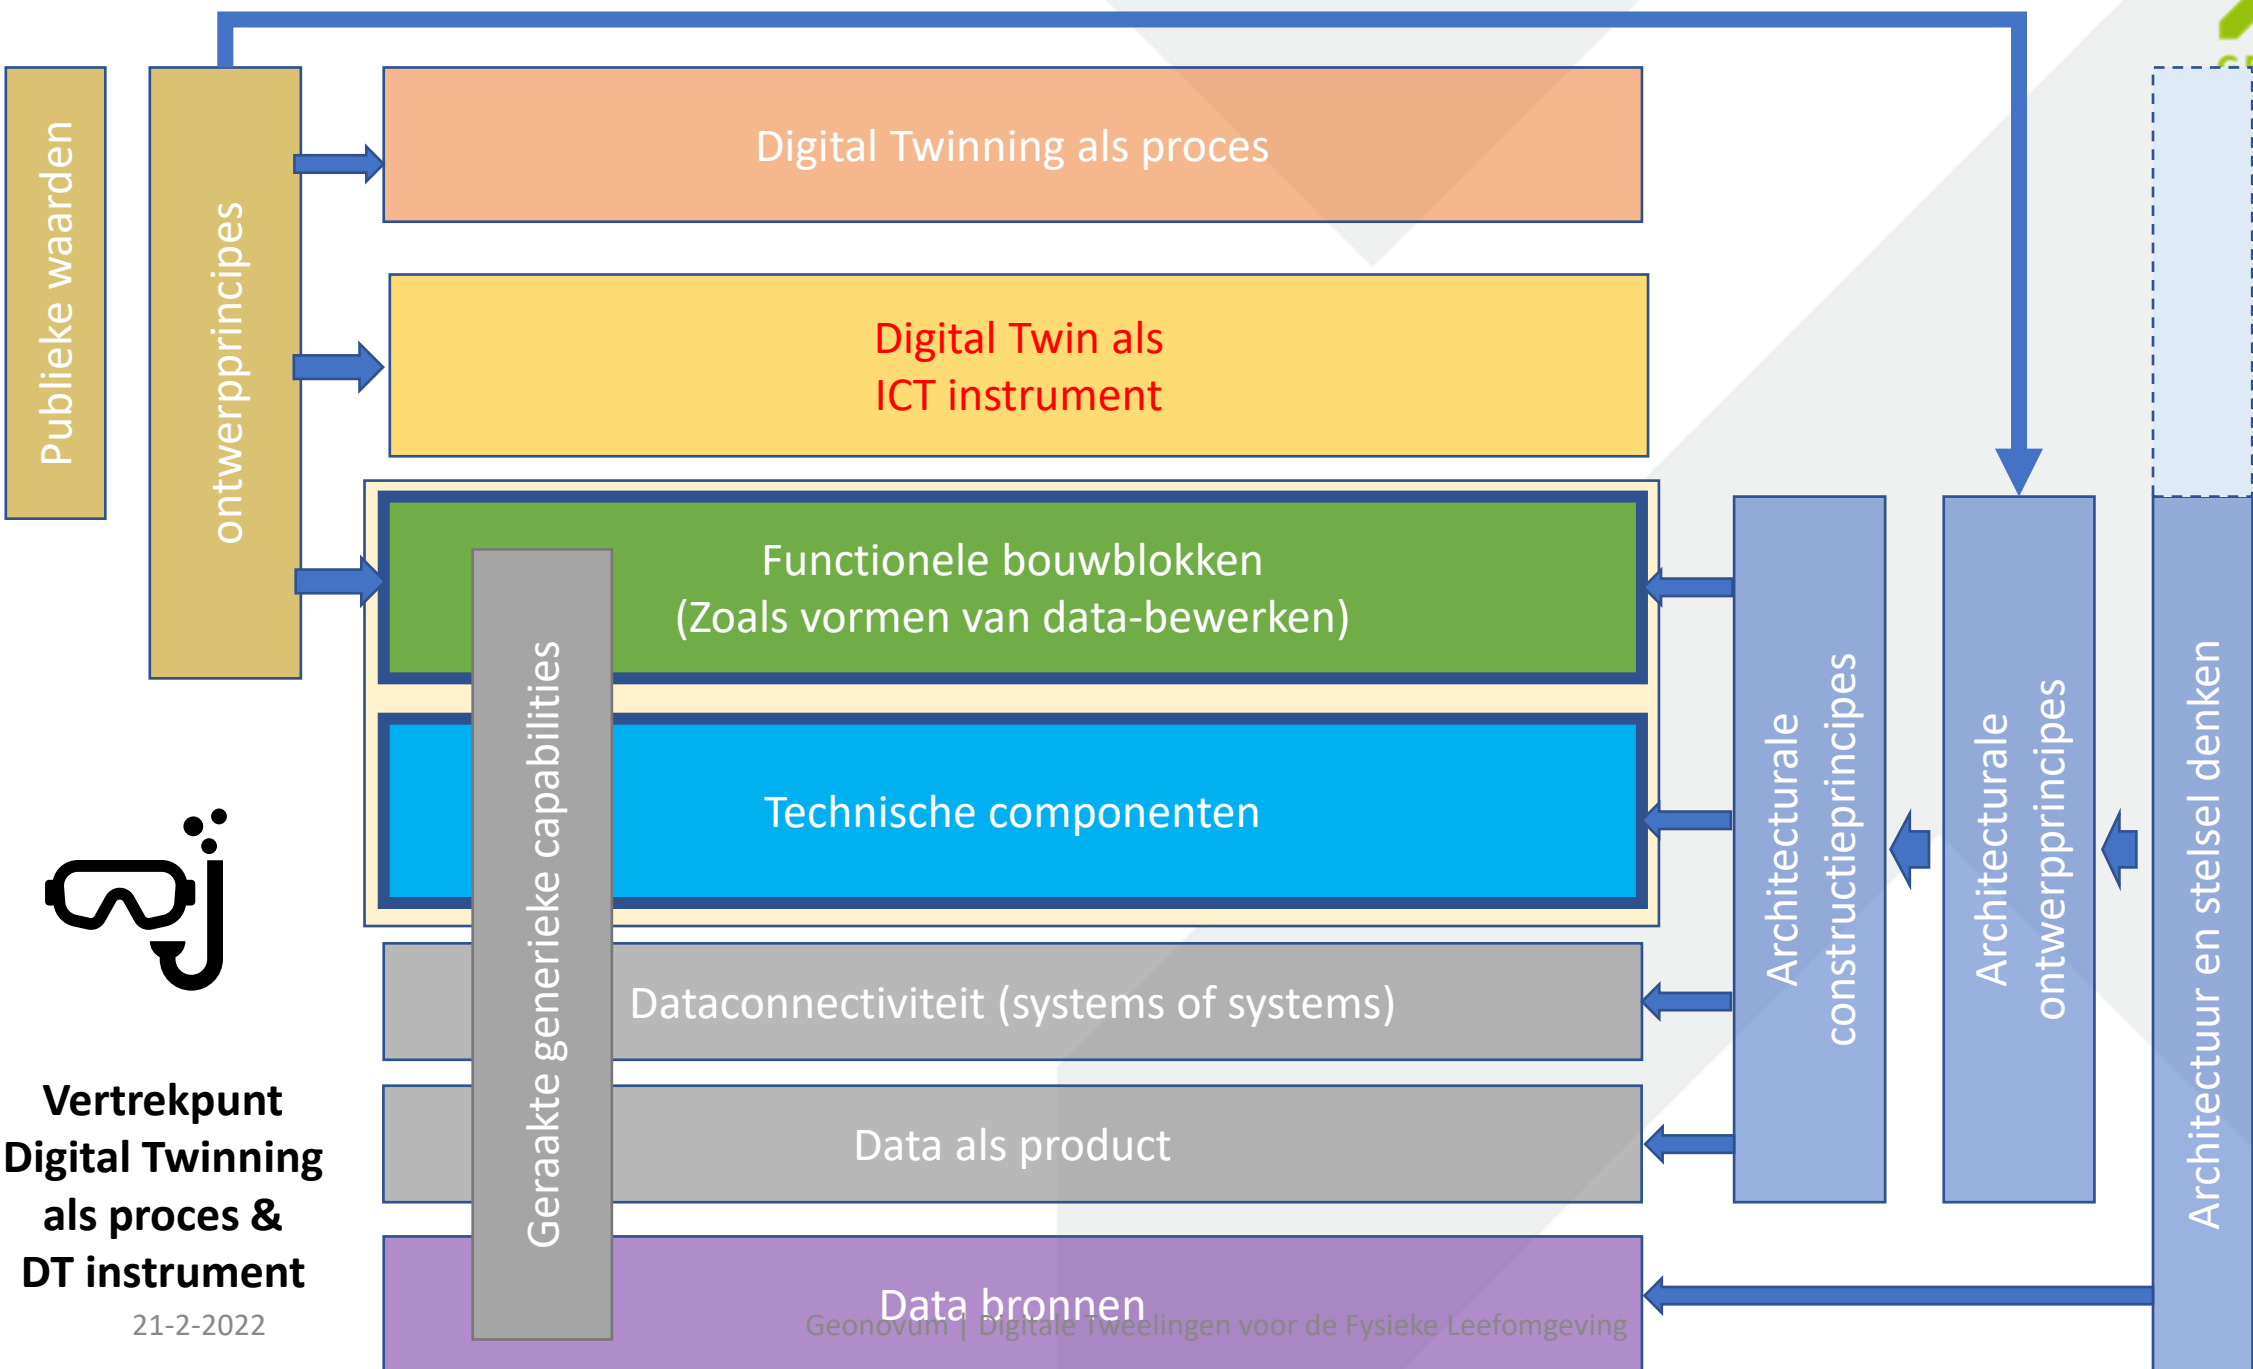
Publieke waarden

ontwerpprincipes

Digital Twinning als proces

Digital Twin als
ICT instrument

Functionele bouwblokken
(Zoals vormen van data-bewerken)

Technische componenten

Dataconnectiviteit (systems of systems)

Data als product

Data bronnen

Geraakte generieke capabilities

Architecturale constructieprincipes

Architecturale ontwerpprincipes

Architectuur en stelsel denken

Vertrekpunt
Digital Twinning
als proces &
DT instrument

21-2-2022

Geonovum | Digitale Tweelingen voor de Fysieke Leefomgeving